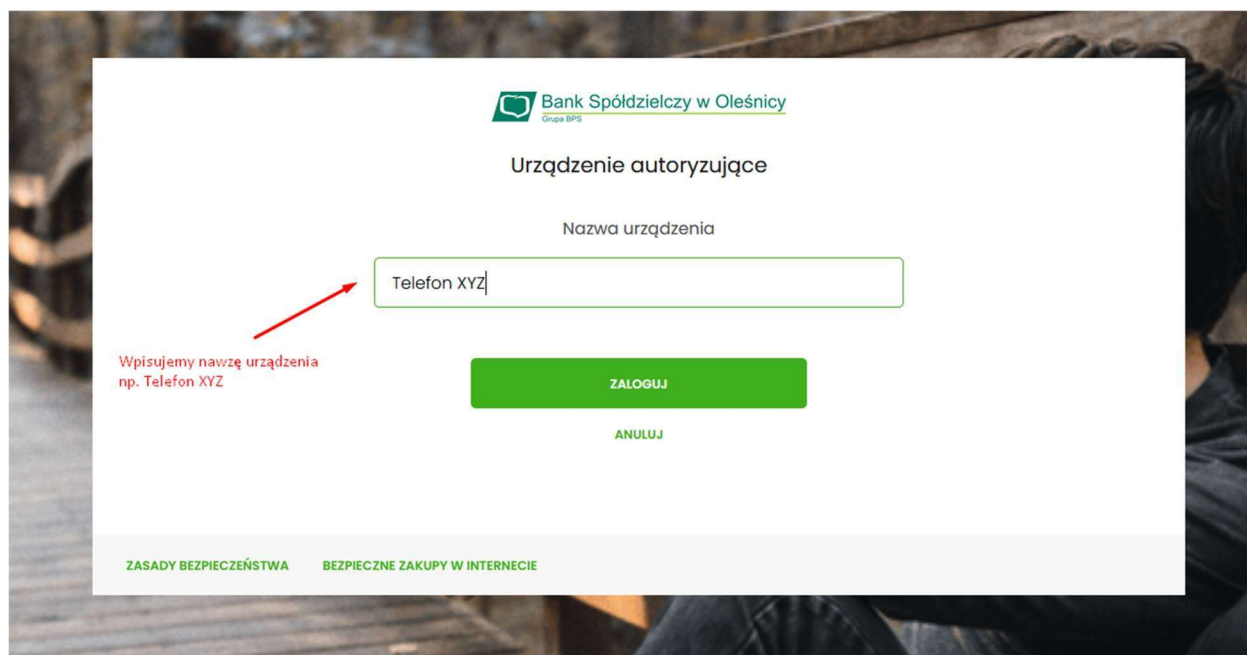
Bank Spółdzielczy w Oleśnicy
Grupa BPS

Urządzenie autoryzujące

Nazwa urządzenia

Telefon XYZ

Wpisujemy nawzę urządzenia np. Telefon XYZ

ZALOGUJ

ANULUJ

ZASADY BEZPIECZEŃSTWA BEZPIECZNE ZAKUPY W INTERNECIE